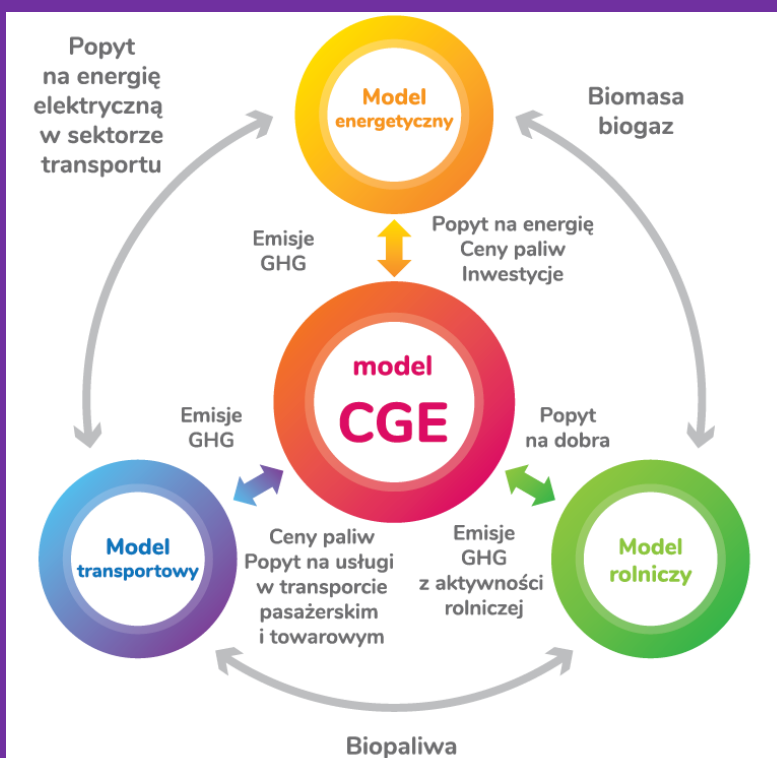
Popyt na energię elektryczną w sektorze transportu

Model energetyczny

Biomasa biogaz

Emisje GHG

Popyt na energię Ceny paliw Inwestycje

model CGE

Emisje GHG

Popyt na dobra

Model transportowy

Ceny paliw Popyt na usługi w transporcie pasażerskim i towarowym

Emisje GHG z aktywności rolniczej

Model rolniczy

Biopaliwa